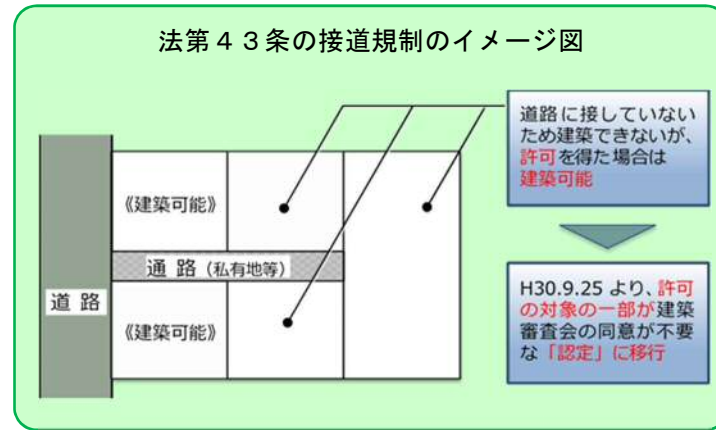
法第４３条の接道規制のイメージ図

道路に接していないため建築できないが、許可を得た場合は建築可能

《建築可能》

通 路（私有地等）

道 路

《建築可能》

H30.9.25 より、許可の対象の一部が建築審査会の同意が不要な「認定」に移行